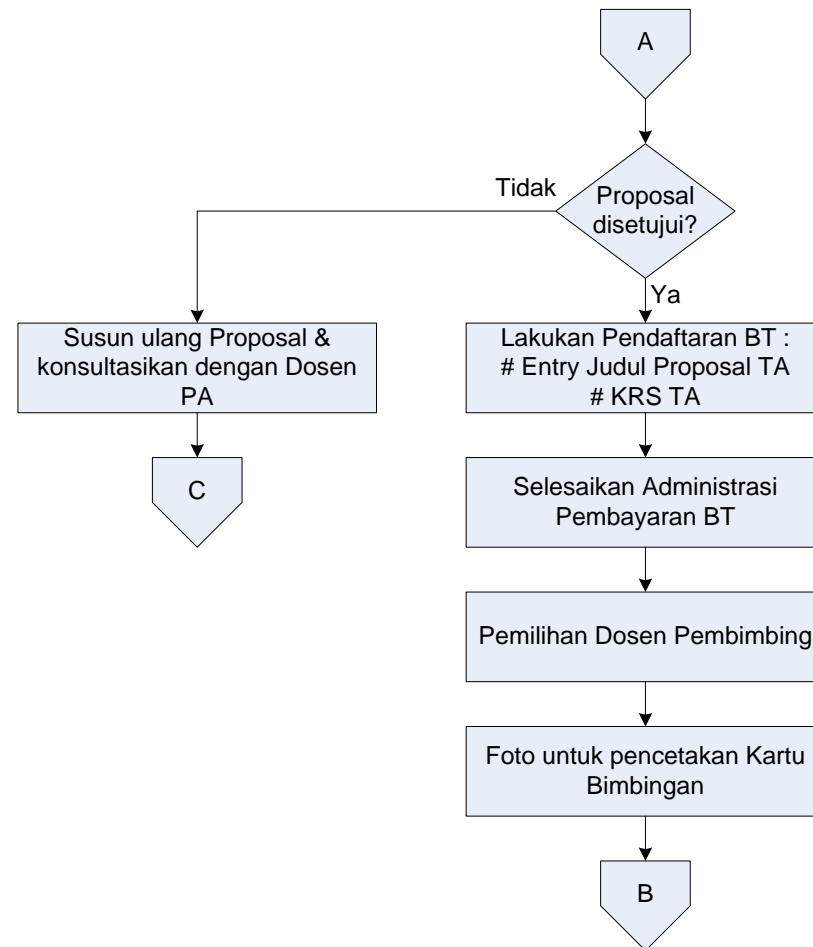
A

Proposal disetujui?

Tidak

Ya

Susun ulang Proposal & konsultasikan dengan Dosen PA

C

Lakukan Pendaftaran BT :
# Entry Judul Proposal TA
# KRS TA

Selesaikan Administrasi Pembayaran BT

Pemilihan Dosen Pembimbing

Foto untuk pencetakan Kartu Bimbingan

B